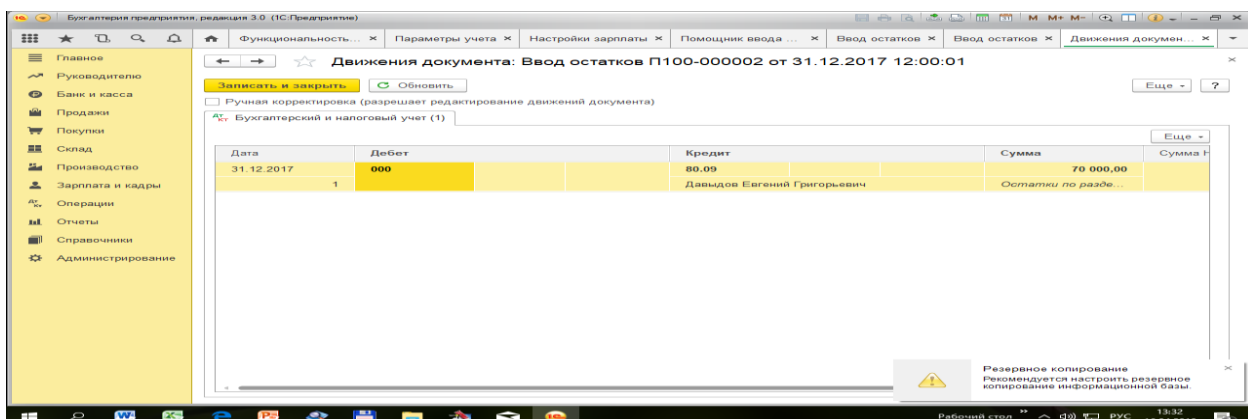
Бухгалтерия предприятия, редакция 3.0 (1С:Предприятие)

M M+ M-

Функциональность... ×
Параметры учета ×
Настройки зарплаты ×
Помощник ввода ... ×
Ввод остатков ×
Ввод остатков ×
Движения докумен... ×

Главное
Руководителю
Банк и касса
Продажи
Покупки
Склад
Производство
Зарплата и кадры
Операции
Отчеты
Справочники
Администрирование

Движения документа: Ввод остатков П100-000002 от 31.12.2017 12:00:01

Записать и закрыть
Обновить
Еще
?

Ручная корректировка (разрешает редактирование движений документа)

Бухгалтерский и налоговый учет (1)

Еще

| Дата | Дебет | | | Кредит | Сумма | Сумма Н |
|---|---|---|---|---|---|---|
| 31.12.2017 | 000 | | | 80.09 | 70 000,00 | |
| 1 | | | | Давыдов Евгений Григорьевич | Остатки по разде... | |

Резервное копирование
Рекомендуется настроить резервное копирование информационной базы.

Рабочий стол
РУС
13:32